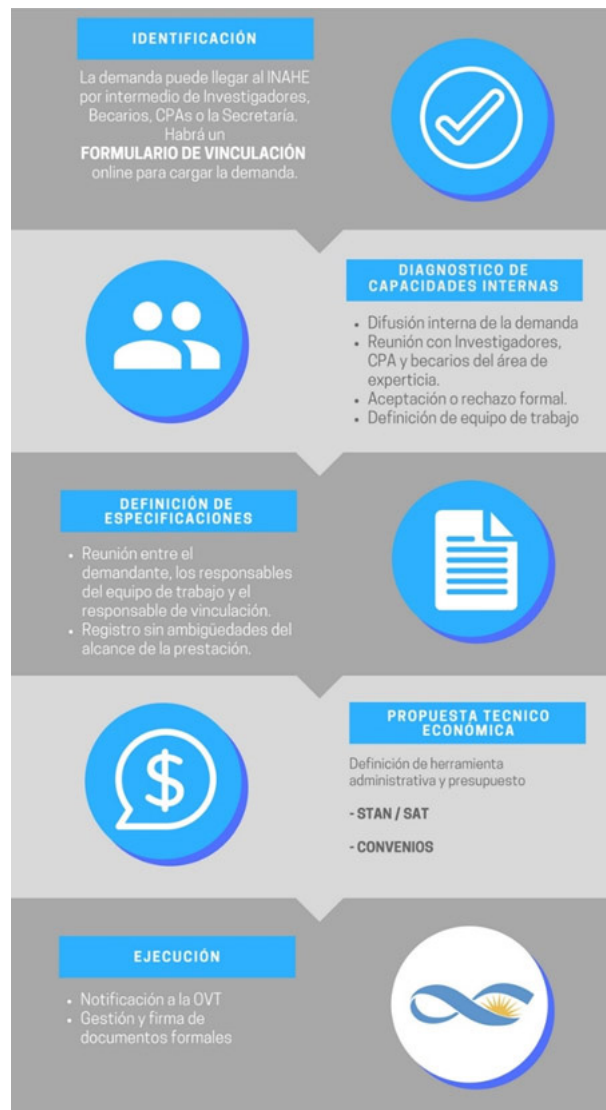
IDENTIFICACIÓN

La demanda puede llegar al INAHE por intermedio de Investigadores, Becarios, CPAs o la Secretaría. Habrá un **FORMULARIO DE VINCULACIÓN** online para cargar la demanda.

DIAGNOSTICO DE CAPACIDADES INTERNAS

- Difusión interna de la demanda
- Reunión con Investigadores, CPA y becarios del área de experticia.
- Aceptación o rechazo formal.
- Definición de equipo de trabajo

DEFINICIÓN DE ESPECIFICACIONES

- Reunión entre el demandante, los responsables del equipo de trabajo y el responsable de vinculación.
- Registro sin ambigüedades del alcance de la prestación.

PROPUESTA TECNICO ECONÓMICA

Definición de herramienta administrativa y presupuesto

- STAN / SAT

- CONVENIOS

EJECUCIÓN

- Notificación a la OVT
- Gestión y firma de documentos formales